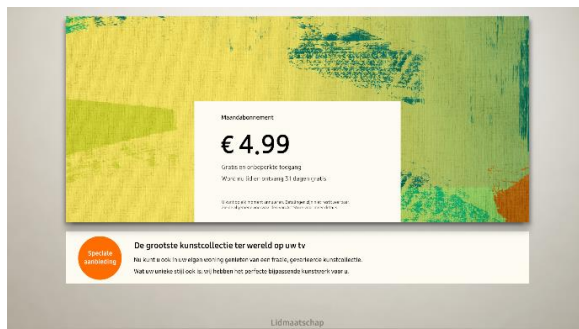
Maandabonnement

€ 4.99

Gratis en onbeperkte toegang

Word nu lid en ontvang 31 dagen gratis.

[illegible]

Speciale aanbieding

De grootste kunstcollectie ter wereld op uw tv

Nu kunt u ook in uw eigen woning genieten van een fraaie, gecureerde kunstcollectie.

Wat uw unieke stijl ook is, wij hebben het perfecte bijpassende kunstwerk voor u.

Lidmaatschap